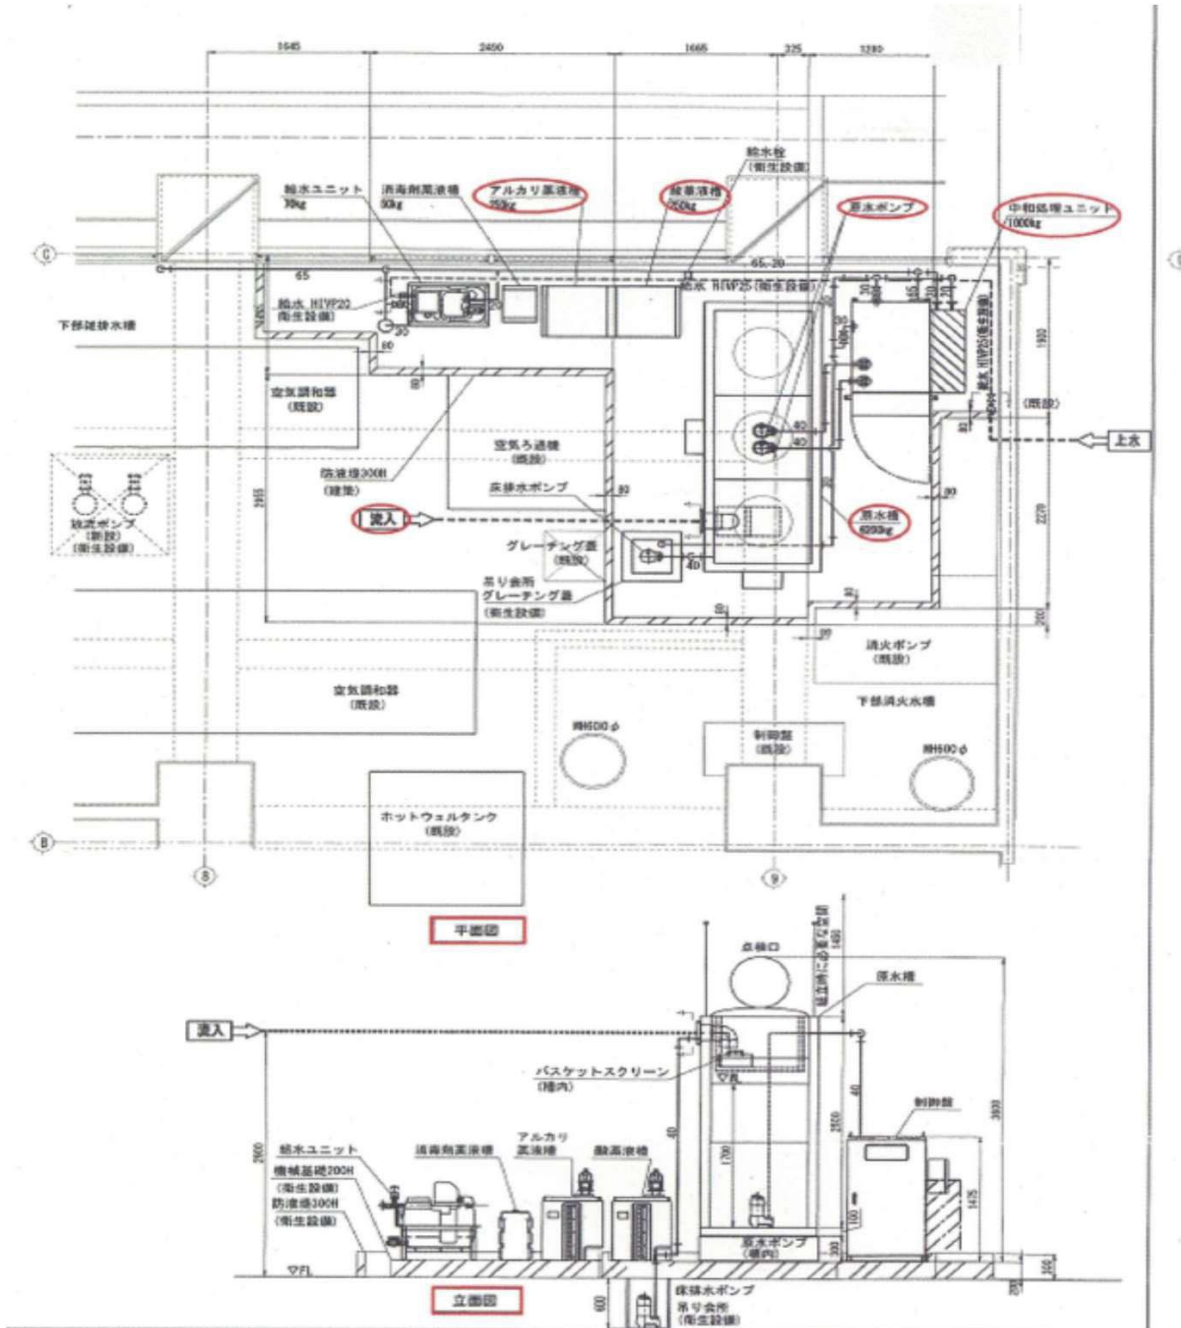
1645 2450 1665 325 3280

給水栓
(衛生設備)

給水ユニット
90kg

消毒剤薬液槽
90kg

アルカリ薬液槽
250kg

酸薬液槽
250kg

原水ポンプ

中和処理ユニット
/1000kg

C

65

65 20

給水 HIVP25(衛生設備)

給水 HIVP20
(衛生設備)

下部雑排水槽

30

80

1920

給水 HIVP25(衛生設備)

空気調和器
(既設)

(既設)

40

40

上水

空気ろ過機
(既設)

防液堤300H
(建築)

床排水ポンプ

湧水ポンプ
(既設)
(衛生設備)

2915

流入

原水槽
4200kg

2220

グレーチング蓋
(既設)

吊り金具
グレーチング蓋
(衛生設備)

40

消火ポンプ
(既設)

空気調和器
(既設)

下部消火水槽

MH600φ

制御盤
(既設)

MH600φ

ホットウォルタンク
(既設)

B

8

9

平面図

点検口

保守点検に必要な空間

1450

原水槽

流入

バスケットスクリーン
(槽内)

▽FL

制御盤

3930

2520

40

1700

40

給水ユニット
機械基礎200H
(衛生設備)
防液堤300H
(衛生設備)

消毒剤薬液槽

アルカリ
薬液槽

酸薬液槽

2600

1475

原水ポンプ
(槽内)

▽FL

立面図

600

床排水ポンプ
吊り金具
(衛生設備)